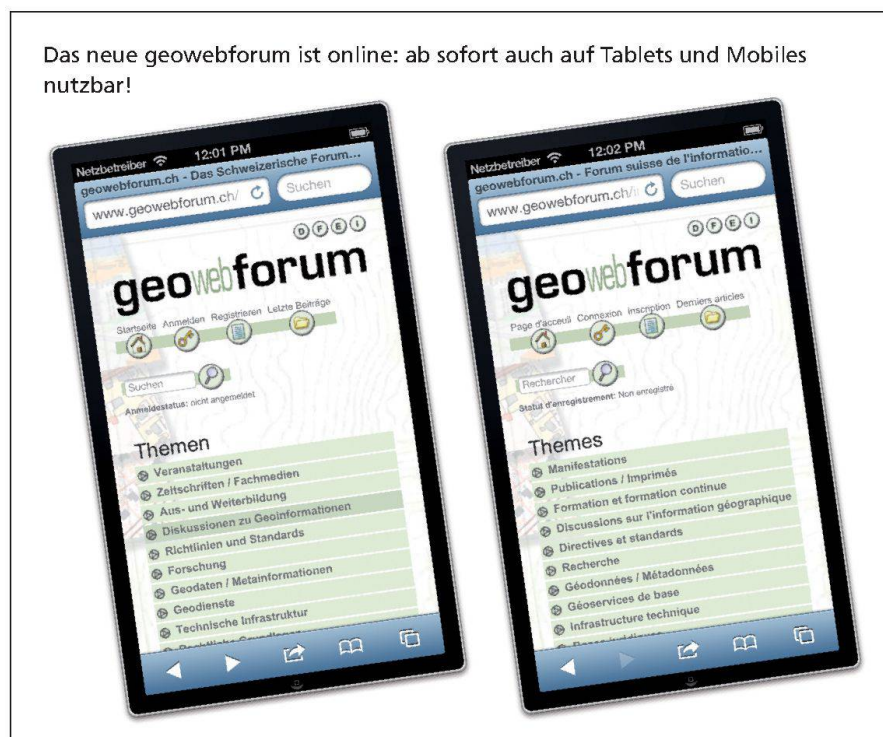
Das neue geowebforum ist online: ab sofort auch auf Tablets und Mobiles nutzbar!

Netzbetreiber 12:01 PM
geowebforum.ch - Das Schweizerische Forum...
www.geowebforum.ch/ Suchen

D F E I

geowebforum

Startseite Anmelden Registrieren Letzte Beiträge

Suchen
Anmeldestatus: nicht angemeldet

Themen
Veranstaltungen
Zeitschriften / Fachmedien
Aus- und Weiterbildung
Diskussionen zu Geoinformationen
Richtlinien und Standards
Forschung
Geodaten / Metainformationen
Geodienste
Technische Infrastruktur
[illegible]

Netzbetreiber 12:02 PM
geowebforum.ch - Forum suisse de l'informatio...
www.geowebforum.ch/i Suchen

D F E I

geowebforum

Page d'accueil Connexion Inscription Derniers articles

Rechercher
Statut d'enregistrement: Non enregistré

Themes
Manifestations
Publications / Imprimés
Formation et formation continue
Discussions sur l'information géographique
Directives et standards
Recherche
Géodonnées / Métadonnées
Géoservices de base
Infrastructure technique
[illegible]